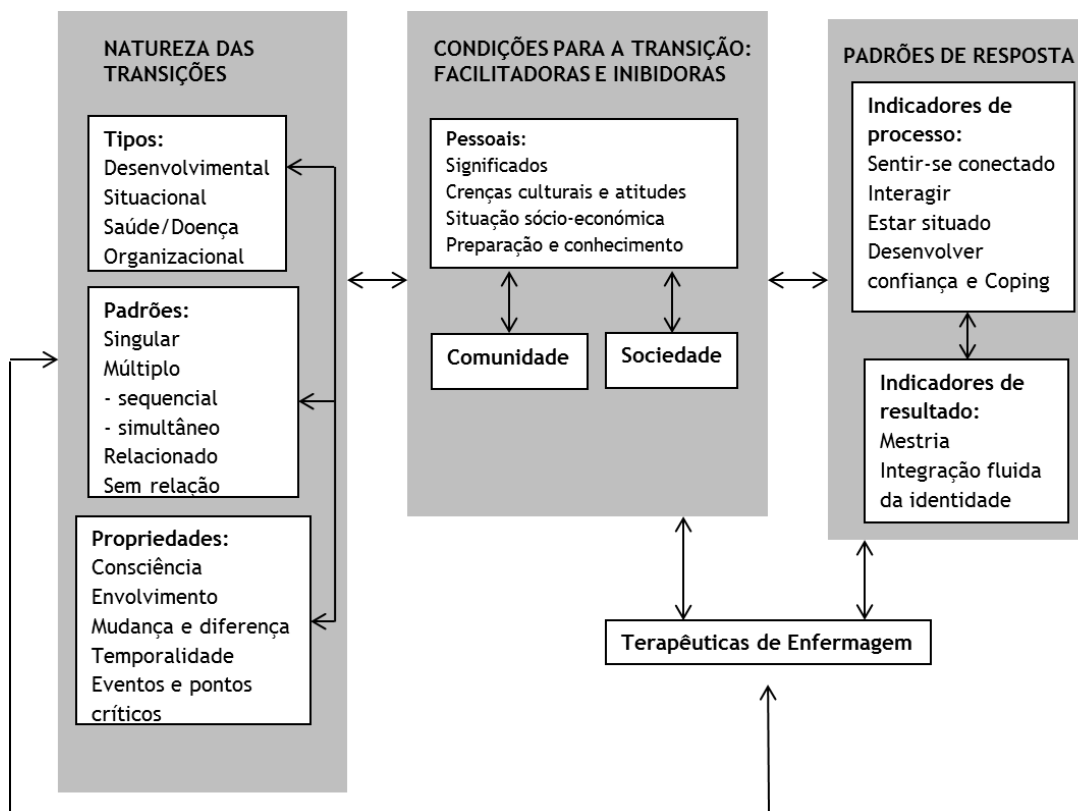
NATUREZA DAS TRANSIÇÕES

Tipos:
Desenvolvimental
Situacional
Saúde/Doença
Organizacional

Padrões:
Singular
Múltiplo
- sequencial
- simultâneo
Relacionado
Sem relação

Propriedades:
Consciência
Envolvimento
Mudança e diferença
Temporalidade
Eventos e pontos críticos

CONDIÇÕES PARA A TRANSIÇÃO: FACILITADORAS E INIBIDORAS

Pessoais:
Significados
Crenças culturais e atitudes
Situação sócio-económica
Preparação e conhecimento

Comunidade

Sociedade

PADRÕES DE RESPOSTA

Indicadores de processo:
Sentir-se conectado
Interagir
Estar situado
Desenvolver confiança e Coping

Indicadores de resultado:
Mestria
Integração fluida da identidade

Terapêuticas de Enfermagem